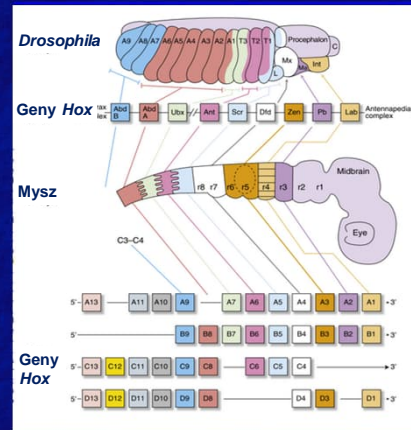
Drosophila

A9 A8 A7 A6 A5 A4 A3 A2 A1 T3 T2 T1 Procephalon C

L Mx Ma Int

Geny Hox

Iab Abd B Abd A Ubx Ant Scr Dfd Zen Pb Lab Antennapedia complex

Mysz

r8 r7 r6 r5 r4 r3 r2 r1 Midbrain

Eye

C3–C4

5' A13 A11 A10 A9 A7 A6 A5 A4 A3 A2 A1 3'

5' B9 B8 B7 B6 B5 B4 B3 B2 B1 3'

Geny Hox

5' C13 C12 C11 C10 C9 C8 C6 C5 C4 3'

5' D13 D12 D11 D10 D9 D8 D4 D3 D1 3'